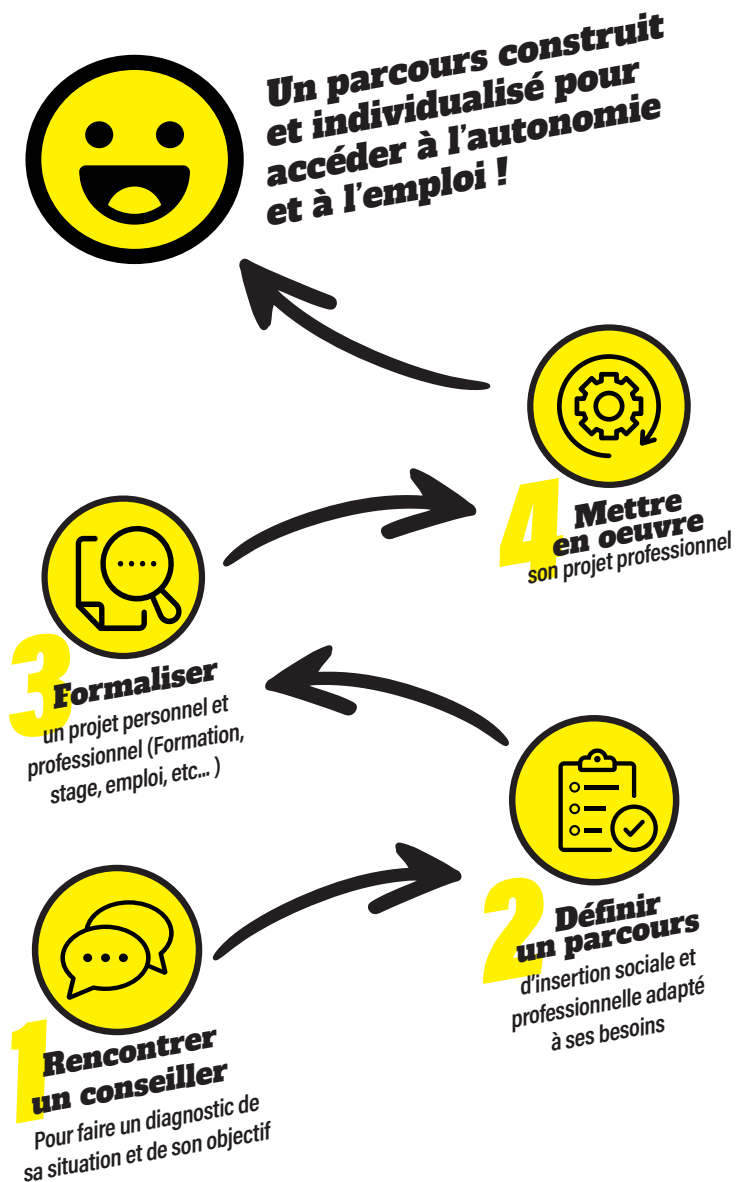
Un parcours construit et individualisé pour accéder à l'autonomie et à l'emploi !

4 Mettre en oeuvre son projet professionnel

3 Formaliser un projet personnel et professionnel (Formation, stage, emploi, etc... )

2 Définir un parcours d'insertion sociale et professionnelle adapté à ses besoins

1 Rencontrer un conseiller Pour faire un diagnostic de sa situation et de son objectif